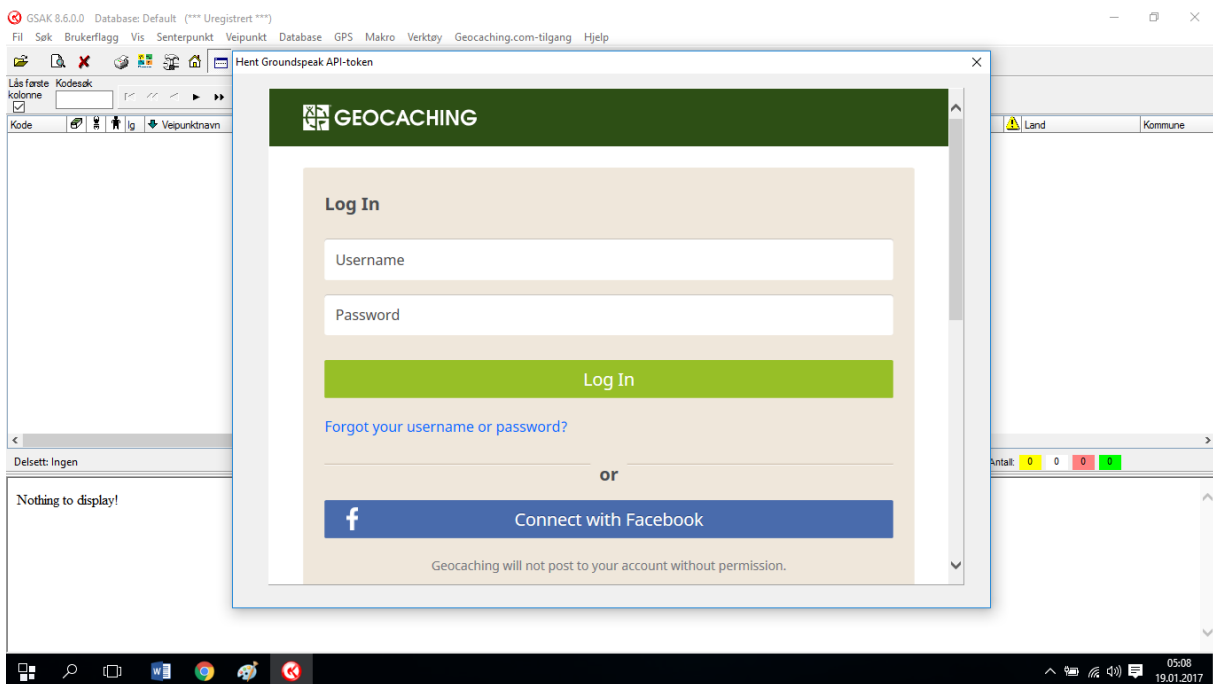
GSAK 8.6.0.0 Database: Default (*** Uregistrert ***)
Fil Søk Brukerflagg Vis Senterpunkt Veipunkt Database GPS Makro Verktøy Geocaching.com-tilgang Hjelp

Lås første kolonne Kodesøk

Kode lg Veipunktnavn Land Kommune

Delsett: Ingen

Antall: 0 0 0 0

Nothing to display!

Hent Groundspeak API-token

GEOCACHING

Log In

Username

Password

Log In

Forgot your username or password?

or

Connect with Facebook

Geocaching will not post to your account without permission.

05:08
19.01.2017